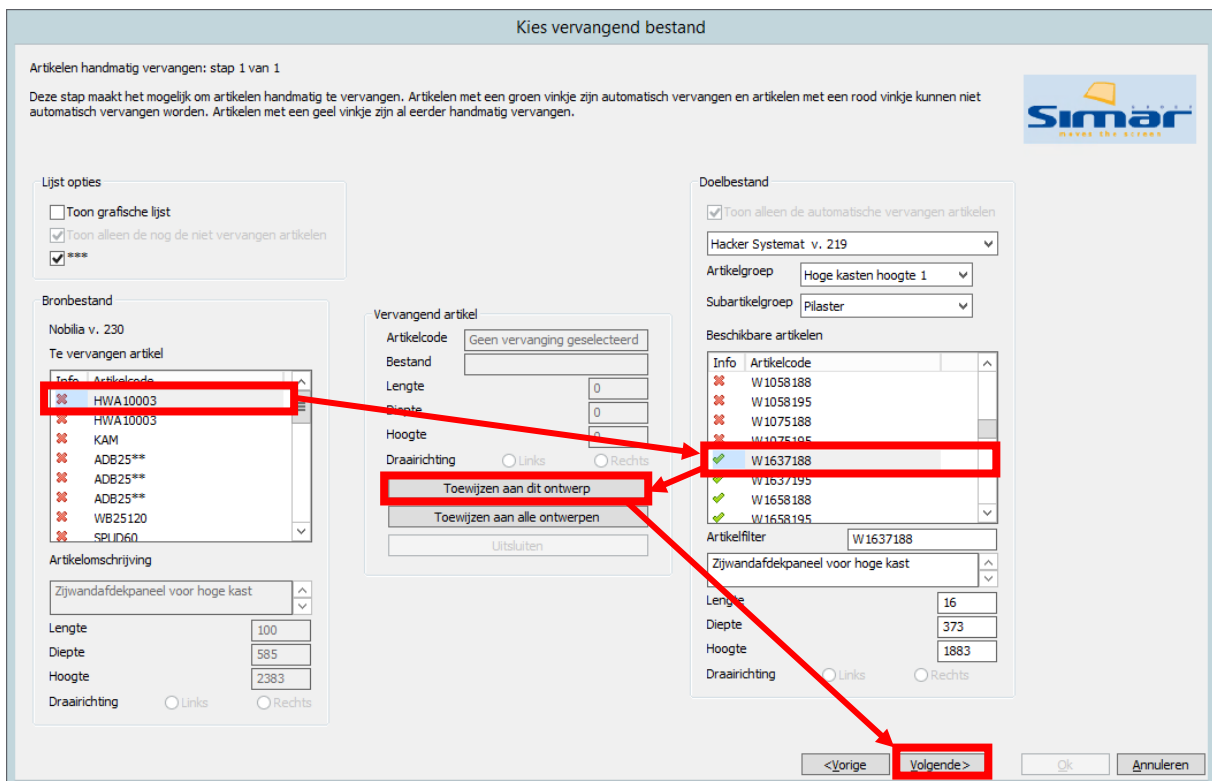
Kies vervangend bestand

Artikelen handmatig vervangen: stap 1 van 1

Deze stap maakt het mogelijk om artikelen handmatig te vervangen. Artikelen met een groen vinkje zijn automatisch vervangen en artikelen met een rood vinkje kunnen niet automatisch vervangen worden. Artikelen met een geel vinkje zijn al eerder handmatig vervangen.

Simar
moves the screen

Lijst opties
Toon grafische lijst
Toon alleen de nog de niet vervangen artikelen
***

Bronbestand
Nobilia v. 230
Te vervangen artikel

| Info | Artikelcode |
|---|---|
| | HWA10003 |
| | HWA10003 |
| | KAM |
| | ADB25** |
| | ADB25** |
| | ADB25** |
| | WB25120 |
| | SPUD60 |

Artikelomschrijving
Zijwandafdekpaneel voor hoge kast
Lengte 100
Diepte 585
Hoogte 2383
Draairichting Links Rechts

Vervangend artikel
Artikelcode Geen vervanging geselecteerd
Bestand
Lengte 0
Diepte 0
Hoogte 0
Draairichting Links Rechts
Toewijzen aan dit ontwerp
Toewijzen aan alle ontwerpen
Uitsluiten

Doelbestand
Toon alleen de automatische vervangen artikelen
Hacker Systemat v. 219
Artikelgroep Hoge kasten hoogte 1
Subartikelgroep Pilaster
Beschikbare artikelen

| Info | Artikelcode |
|---|---|
| | W1058188 |
| | W1058195 |
| | W1075188 |
| | W1075195 |
| | W1637188 |
| | W1637195 |
| | W1658188 |
| | W1658195 |

Artikelfilter W1637188
Zijwandafdekpaneel voor hoge kast
Lengte 16
Diepte 373
Hoogte 1883
Draairichting Links Rechts

<Vorige Volgende> Ok Annuleren